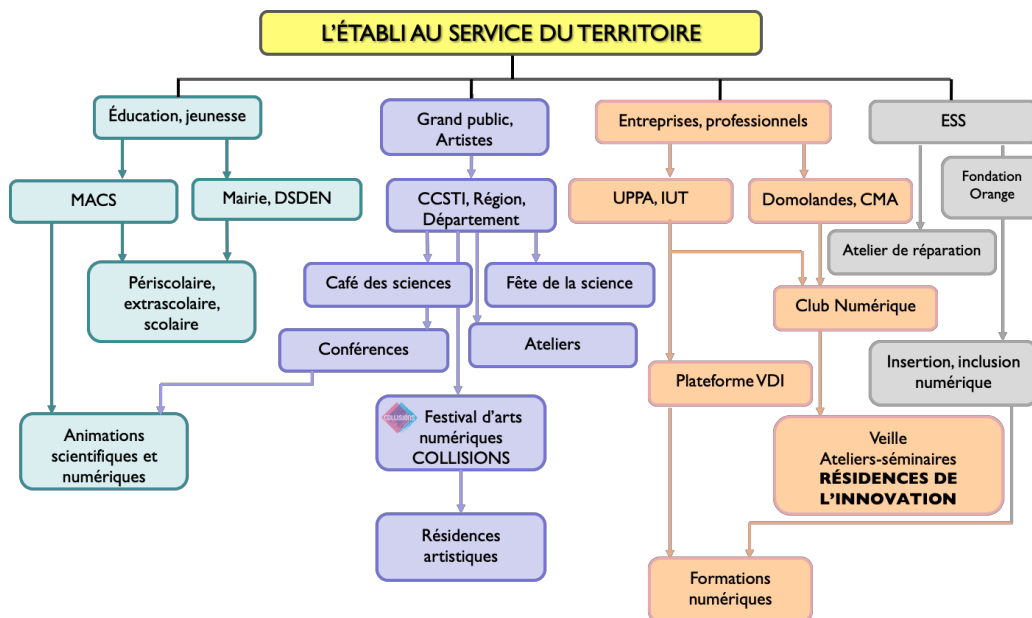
L'ÉTABLI AU SERVICE DU TERRITOIRE

Éducation, jeunesse

MACS

Mairie, DSDEN

Périscolaire, extrascolaire, scolaire

Animations scientifiques et numériques

Grand public, Artistes

CCSTI, Région, Département

Café des sciences

Fête de la science

Conférences

Ateliers

COLLISIONS

Festival d'arts numériques COLLISIONS

Résidences artistiques

Entreprises, professionnels

UPPA, IUT

Domolandes, CMA

Club Numérique

Plateforme VDI

Veille
Ateliers-séminaires
RÉSIDENCES DE L'INNOVATION

Formations numériques

ESS

Fondation Orange

Atelier de réparation

Insertion, inclusion numérique